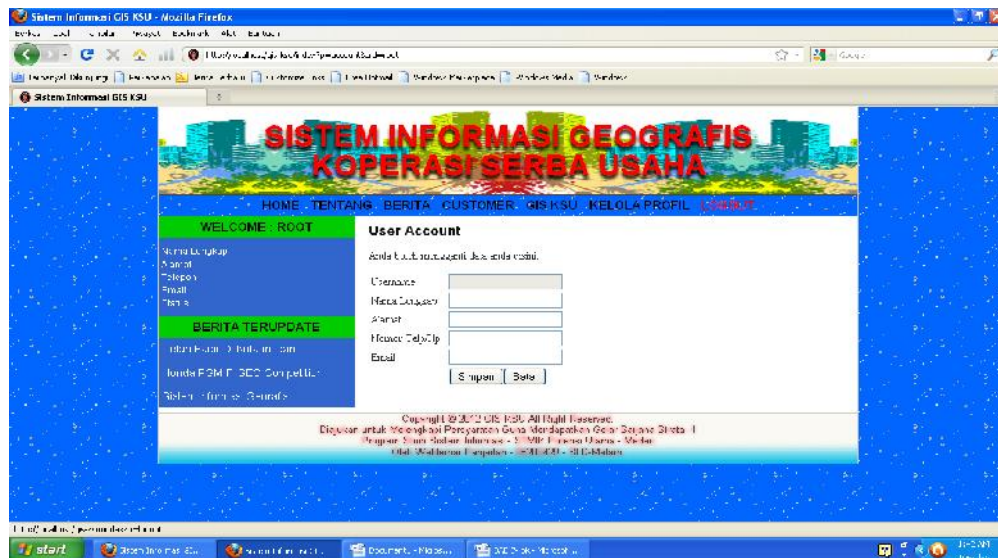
Sistem Informasi GIS KSU - Mozilla Firefox

Sistem Informasi GIS KSU

SISTEM INFORMASI GEOGRAFIS KOPERASI SERBA USAHA

HOME TENTANG BERITA CUSTOMER GIS KSU KELOLA PROFIL LOGOUT

WELCOME : ROOT

Nama Lengkap
Alamat
Telepon
Email
Status

BERITA TERUPDATE

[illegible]

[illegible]

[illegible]

User Account

Anda boleh mengganti data anda disini.

Username
Nama Lengkap
Alamat
Nomor Telp/Hp
Email

Simpan Batal

Copyright © 2012 GIS KSU All Right Reserved.
Diajukan untuk Memenuhi Persyaratan Guna Mendapatkan Gelar Sarjana Strata - I
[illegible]
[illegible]

start